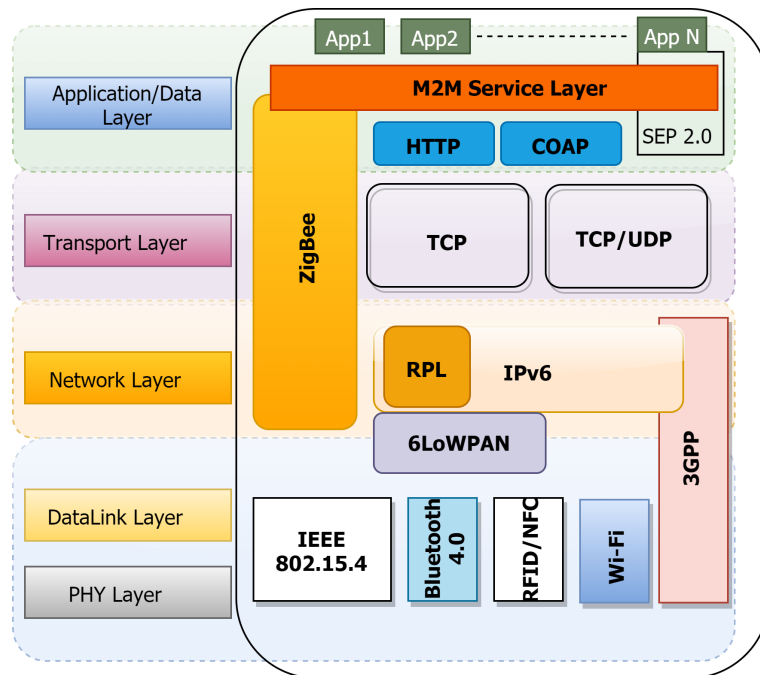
App1
App2
App N
Application/Data Layer
M2M Service Layer
HTTP
COAP
SEP 2.0
ZigBee
Transport Layer
TCP
TCP/UDP
Network Layer
RPL
IPv6
6LoWPAN
3GPP
DataLink Layer
IEEE 802.15.4
Bluetooth 4.0
RFID/NFC
Wi-Fi
PHY Layer